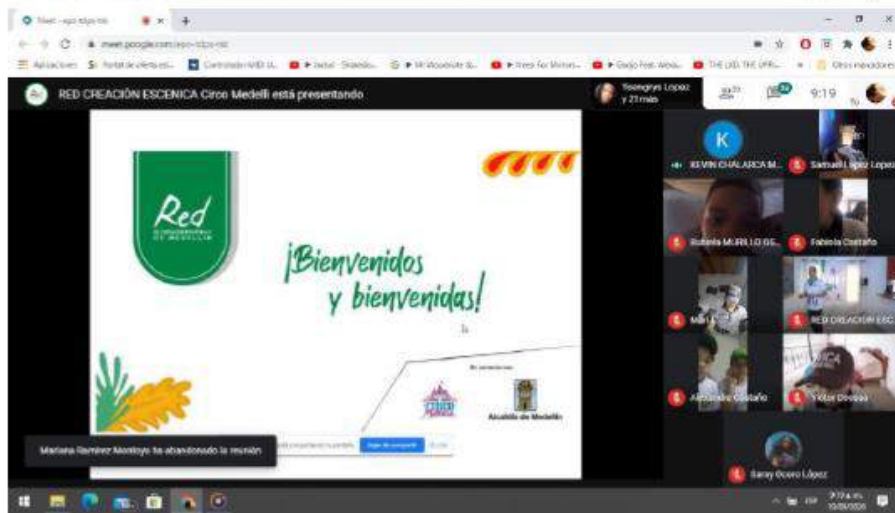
Meet - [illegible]
meet.google.com/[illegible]
Aplicaciones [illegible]
RED CREACIÓN ESCENICA Circo Medelli está presentando
Yeongrys Lopez y 23 más
9:19
K
KEVIN CHALARCA M...
Samuel López López
Rafaela MURILLO GE...
Fabiola Castaño
Mar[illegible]
RED CREACIÓN ESC
Alejandro Castaño
Victor Docoas
Saray Ocoro López
Red
DE MEDELLÍN
¡Bienvenidos y bienvenidas!
Alcaldía de Medellín
Mariana Ramírez Montoya ha abandonado la reunión
Dejar de compartir